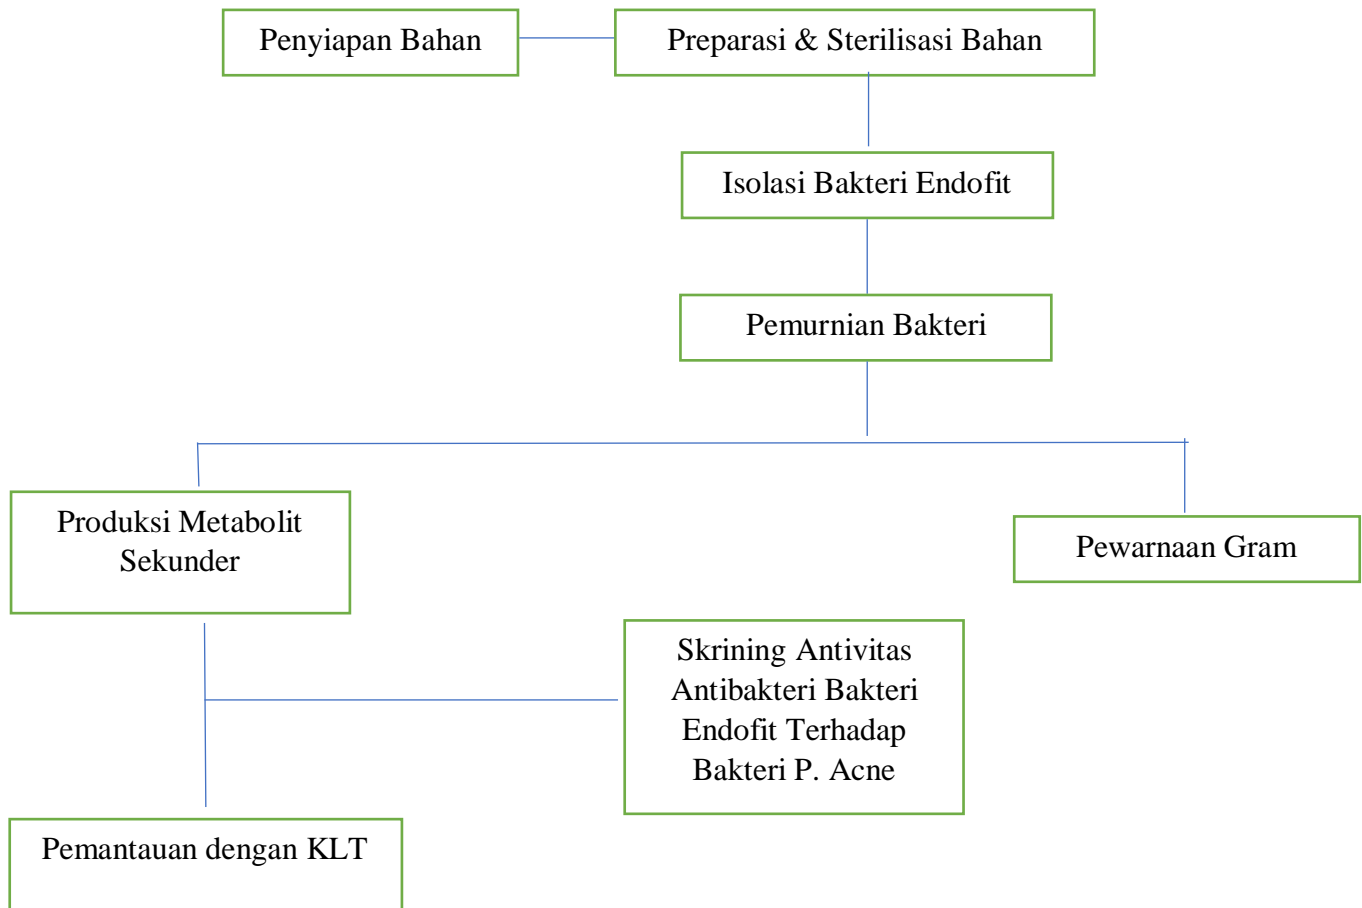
Penyiapan Bahan

Preparasi & Sterilisasi Bahan

Isolasi Bakteri Endofit

Pemurnian Bakteri

Produksi Metabolit Sekunder

Pewarnaan Gram

Skrining Antivitas Antibakteri Bakteri Endofit Terhadap Bakteri P. Acne

Pemantauan dengan KLT